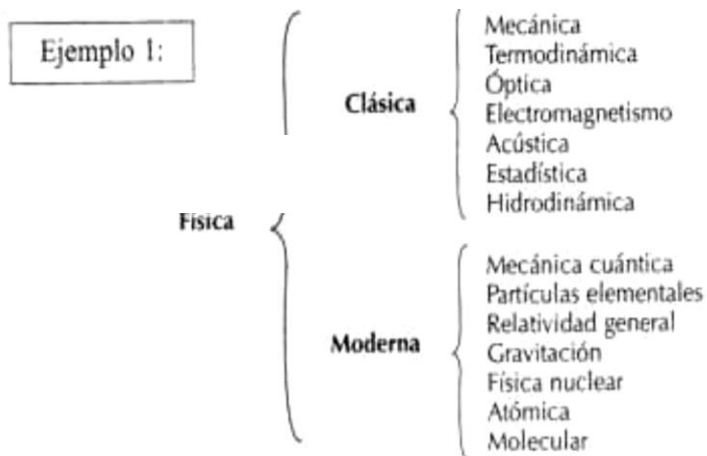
Ejemplo 1:

Física

Clásica

Mecánica
Termodinámica
Óptica
Electromagnetismo
Acústica
Estadística
Hidrodinámica

Moderna

Mecánica cuántica
Partículas elementales
Relatividad general
Gravitación
Física nuclear
Atómica
Molecular